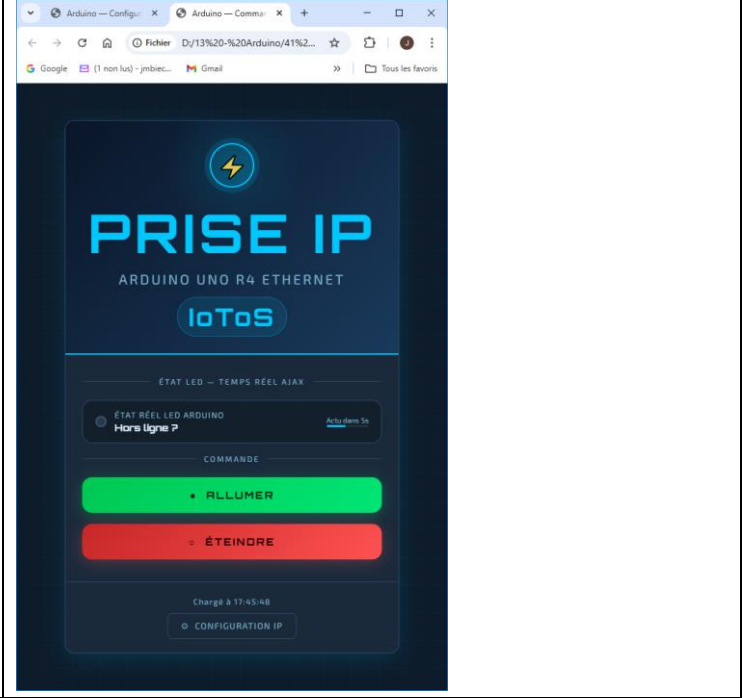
Arduino — Configur ×
Arduino — Comman ×
+
Fichier D:/13%20-%20Arduino/41%2...
Google (1 non lus) - jmbiec... Gmail
Tous les favoris

PRISE IP
ARDUINO UNO R4 ETHERNET
IoToS

ÉTAT LED — TEMPS RÉEL AJAX
ÉTAT RÉEL LED ARDUINO
Hors ligne ?
Actu dans 5s

COMMANDE
● ALLUMER
○ ÉTEINDRE

Chargé à 17:45:48
⚙ CONFIGURATION IP